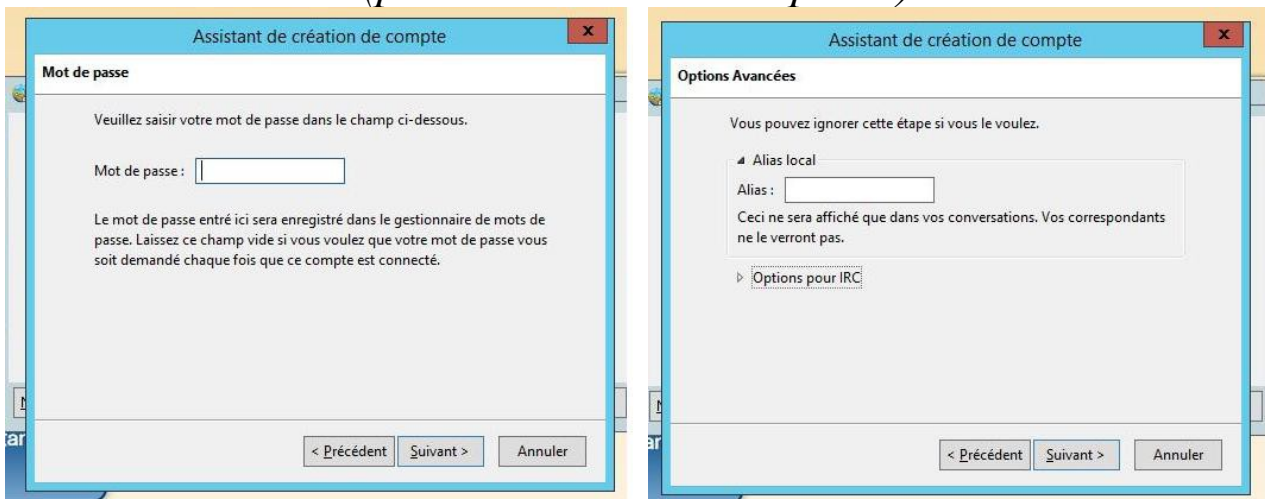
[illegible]

Assistant de création de compte

Mot de passe

Veuillez saisir votre mot de passe dans le champ ci-dessous.

Mot de passe :

Le mot de passe entré ici sera enregistré dans le gestionnaire de mots de passe. Laissez ce champ vide si vous voulez que votre mot de passe vous soit demandé chaque fois que ce compte est connecté.

< Précédent Suivant > Annuler

Assistant de création de compte

Options Avancées

Vous pouvez ignorer cette étape si vous le voulez.

Alias local

Alias :

Ceci ne sera affiché que dans vos conversations. Vos correspondants ne le verront pas.

Options pour IRC

< Précédent Suivant > Annuler